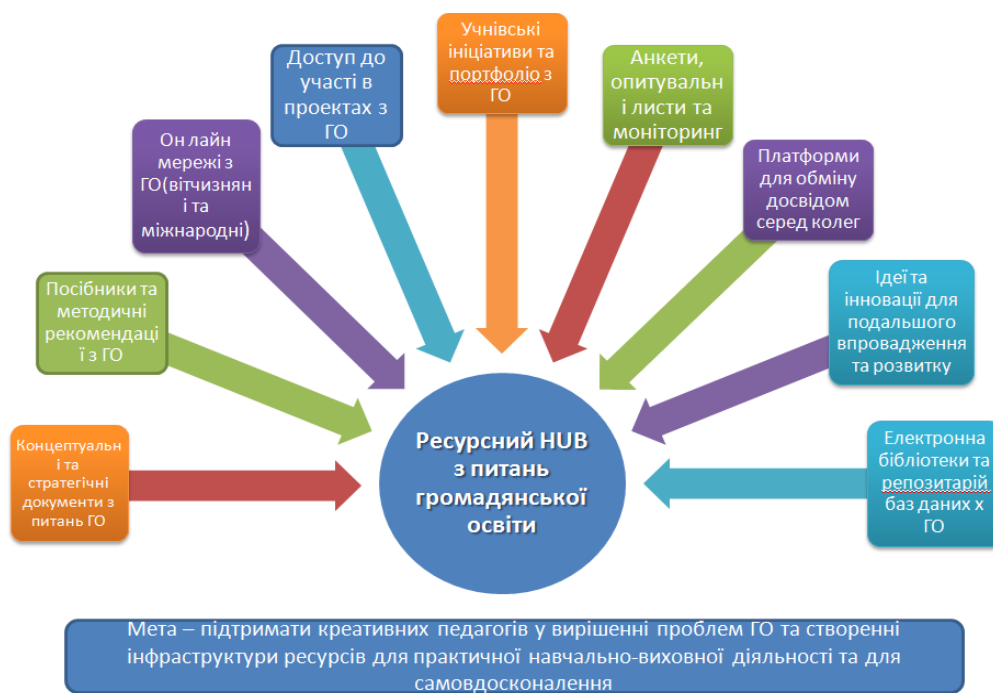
Учнівські ініціативи та портфоліо з ГО

Доступ до участі в проектах з ГО

Анкети, опитувальні листи та моніторинг

Он лайн мережі з ГО(вітчизняні та міжнародні)

Платформи для обміну досвідом серед колег

Посібники та методичні рекомендації з ГО

Ідеї та інновації для подальшого впровадження та розвитку

Концептуальні та стратегічні документи з питань ГО

Ресурсний HUB з питань громадянської освіти

Електронна бібліотеки та репозитарій баз даних х ГО

Мета – підтримати креативних педагогів у вирішенні проблем ГО та створенні інфраструктури ресурсів для практичної навчально-виховної діяльності та для самовдосконалення